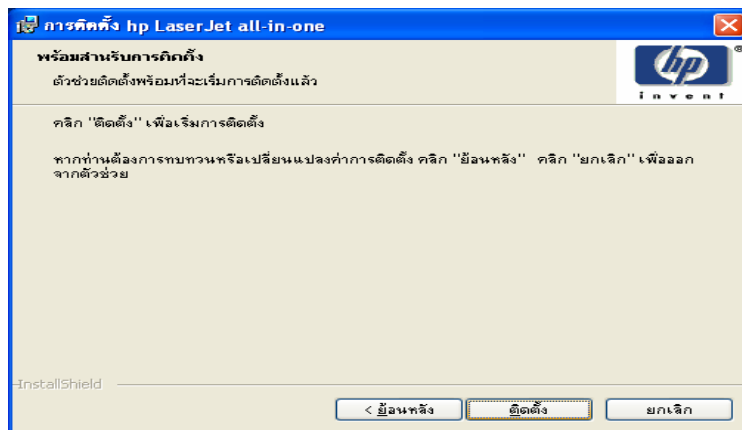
การติดตั้ง hp LaserJet all-in-one

พร้อมสำหรับการติดตั้ง

ตัวช่วยติดตั้งพร้อมที่จะเริ่มการติดตั้งแล้ว

hp
invent

คลิก "ติดตั้ง" เพื่อเริ่มการติดตั้ง

หากท่านต้องการทบทวนหรือเปลี่ยนแปลงค่าการติดตั้ง คลิก "ย้อนหลัง" คลิก "ยกเลิก" เพื่อออกจากตัวช่วย

InstallShield

< ย้อนหลัง

ติดตั้ง

ยกเลิก